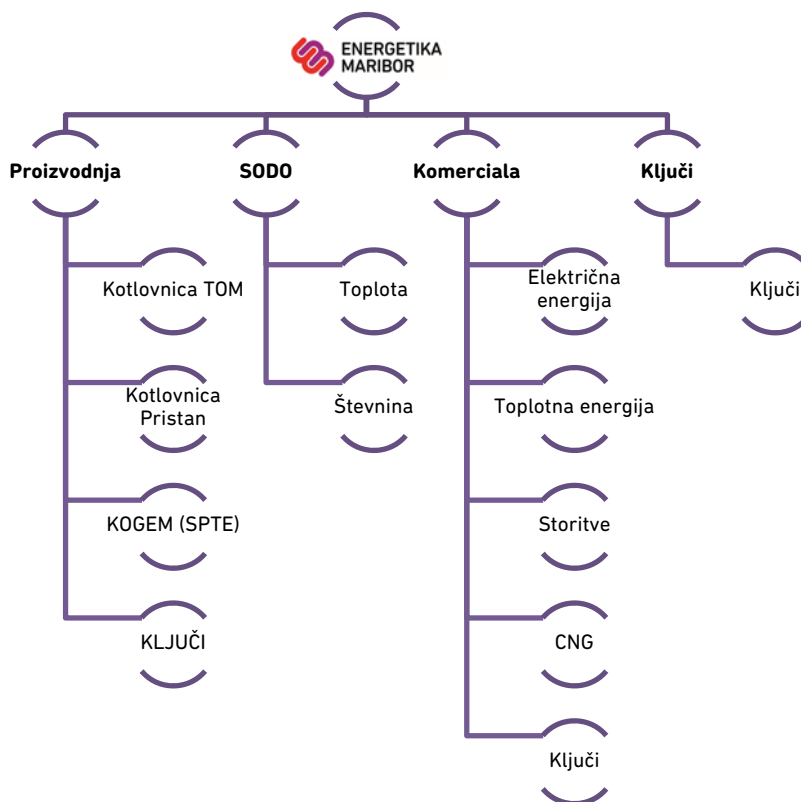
ENERGETIKA MARIBOR

Proizvodnja

Kotlovnica TOM

Kotlovnica Pristan

KOGEM (SPTE)

KLJUČI

SODO

Toplota

Števnina

Komerciala

Električna energija

Toplotna energija

Storitve

CNG

Ključi

Ključi

Ključi